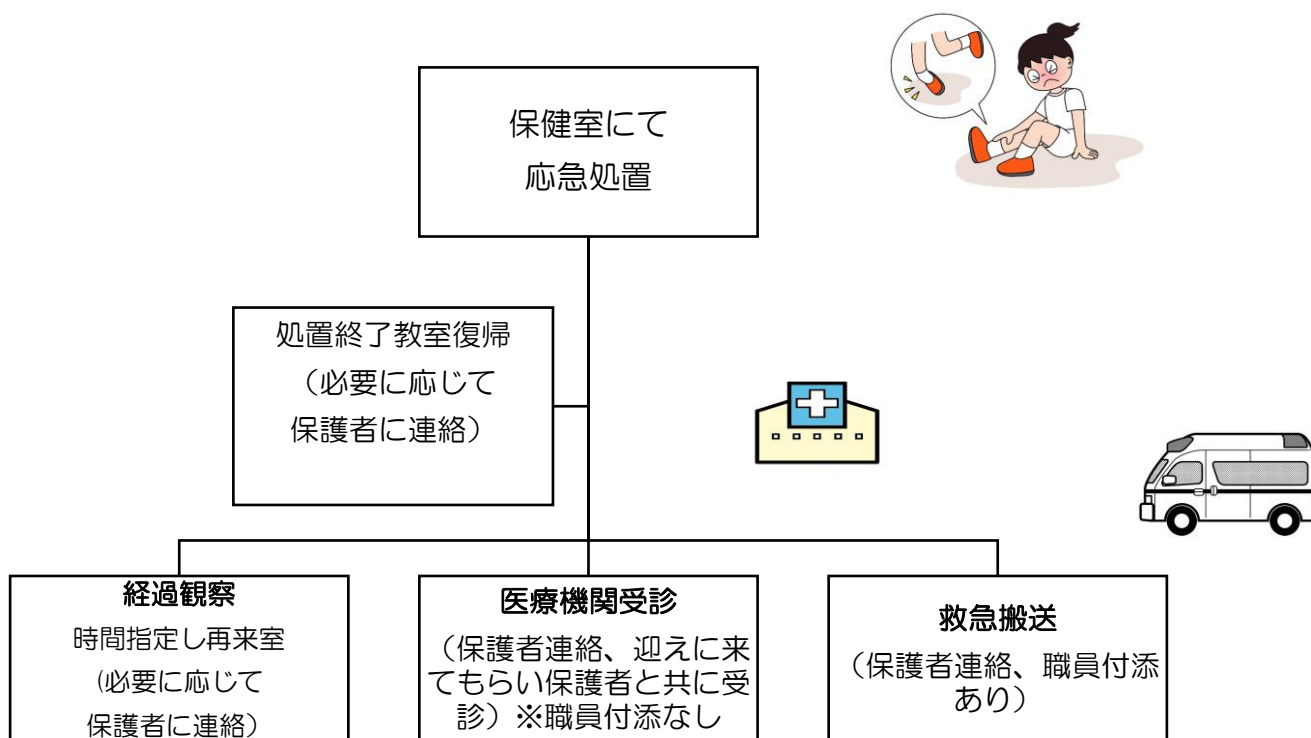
保健室にて
応急処置

処置終了教室復帰
（必要に応じて
保護者に連絡）

経過観察
時間指定し再来室
（必要に応じて
保護者に連絡）

医療機関受診
（保護者連絡、迎えに来てもらい保護者と共に受診）※職員付添なし

救急搬送
（保護者連絡、職員付添あり）